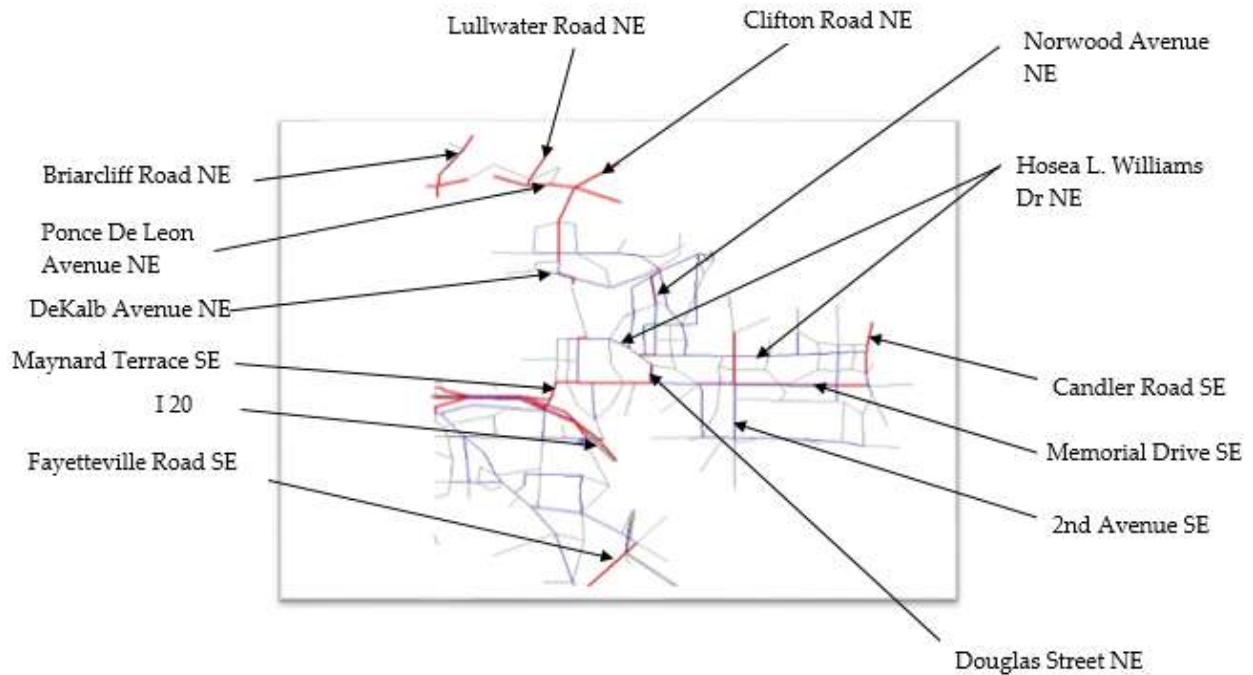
Lullwater Road NE

Clifton Road NE

Norwood Avenue NE

Briarcliff Road NE

Hosea L. Williams Dr NE

Ponce De Leon Avenue NE

DeKalb Avenue NE

Maynard Terrace SE

Candler Road SE

I 20

Memorial Drive SE

Fayetteville Road SE

2nd Avenue SE

Douglas Street NE